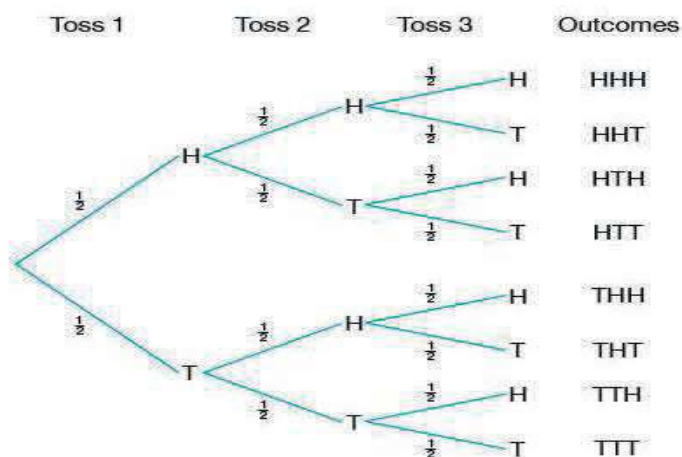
Toss 1 Toss 2 Toss 3 Outcomes

$\frac{1}{2}$ H $\frac{1}{2}$ H $\frac{1}{2}$ H HHH

$\frac{1}{2}$ T HHT

$\frac{1}{2}$ T $\frac{1}{2}$ H HTH

$\frac{1}{2}$ T HTT

$\frac{1}{2}$ T $\frac{1}{2}$ H $\frac{1}{2}$ H THH

$\frac{1}{2}$ T THT

$\frac{1}{2}$ T $\frac{1}{2}$ H TTH

$\frac{1}{2}$ T TTT